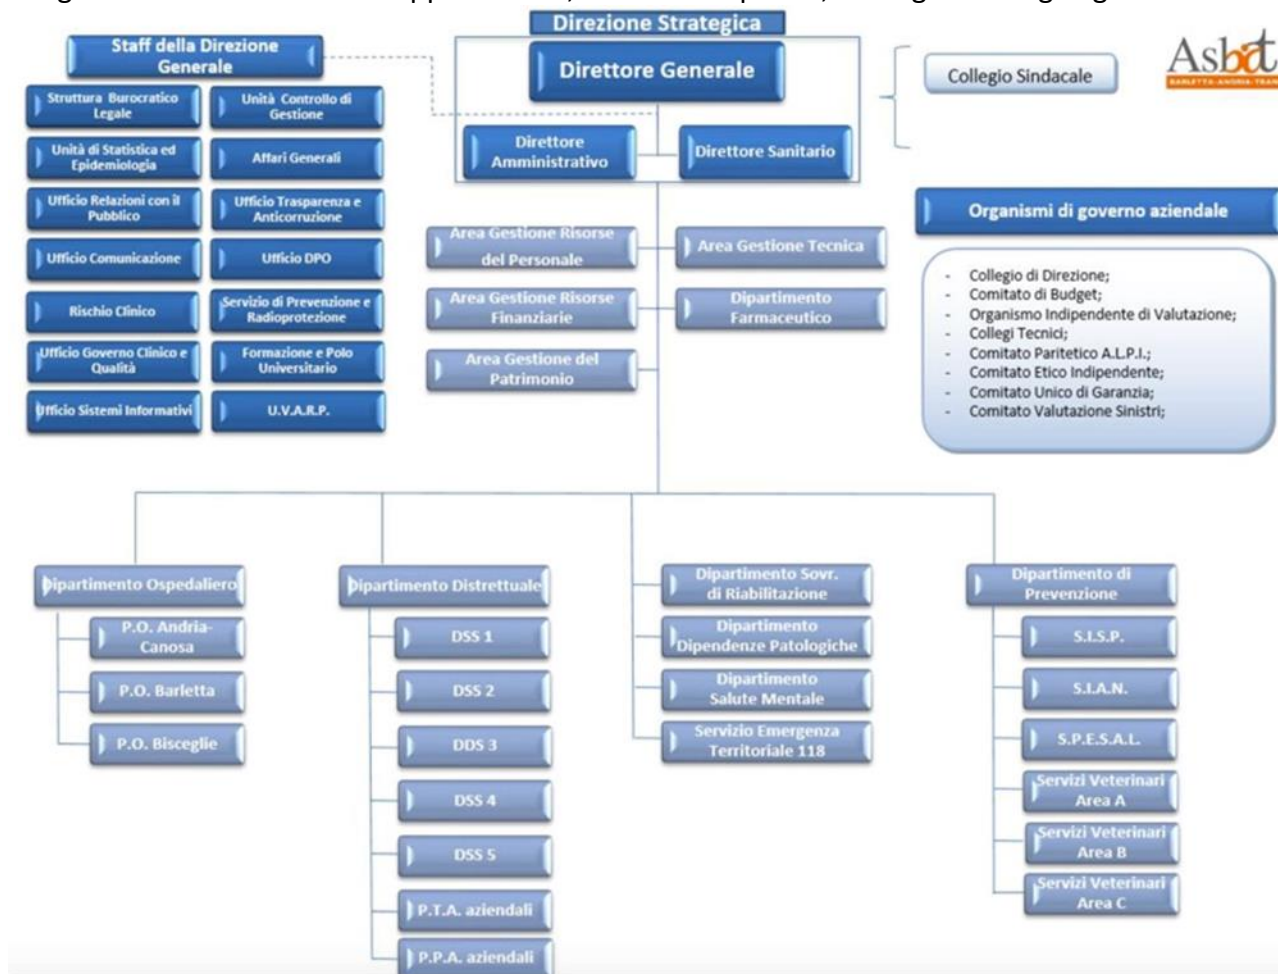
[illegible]

Direzione Strategica

Staff della Direzione Generale

Direttore Generale

Collegio Sindacale

Asl bt
BARLETTA ANDRIA TRA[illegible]

Struttura Burocratico Legale

Unità Controllo di Gestione

Unità di Statistica ed Epidemiologia

Affari Generali

Ufficio Relazioni con il Pubblico

Ufficio Trasparenza e Anticorruzione

Ufficio Comunicazione

Ufficio DPO

Rischio Clinico

Servizio di Prevenzione e Radioprotezione

Ufficio Governo Clinico e Qualità

Formazione e Polo Universitario

Ufficio Sistemi Informativi

U.V.A.R.P.

Direttore Amministrativo

Direttore Sanitario

Organismi di governo aziendale

Area Gestione Risorse del Personale

Area Gestione Tecnica

Area Gestione Risorse Finanziarie

Dipartimento Farmaceutico

Area Gestione del Patrimonio

- Collegio di Direzione;
- Comitato di Budget;
- Organismo Indipendente di Valutazione;
- Collegi Tecnici;
- Comitato Paritetico A.L.P.I.;
- Comitato Etico Indipendente;
- Comitato Unico di Garanzia;
- Comitato Valutazione Sinistri;

Dipartimento Ospedaliero

P.O. Andria-Canosa

P.O. Barletta

P.O. Bisceglie

Dipartimento Distrettuale

DSS 1

DSS 2

DDS 3

DSS 4

DSS 5

P.T.A. aziendali

P.P.A. aziendali

Dipartimento Sovr. di Riabilitazione

Dipartimento Dipendenze Patologiche

Dipartimento Salute Mentale

Servizio Emergenza Territoriale 118

Dipartimento di Prevenzione

S.I.S.P.

S.I.A.N.

S.P.E.S.A.L.

Servizi Veterinari Area A

Servizi Veterinari Area B

Servizi Veterinari Area C